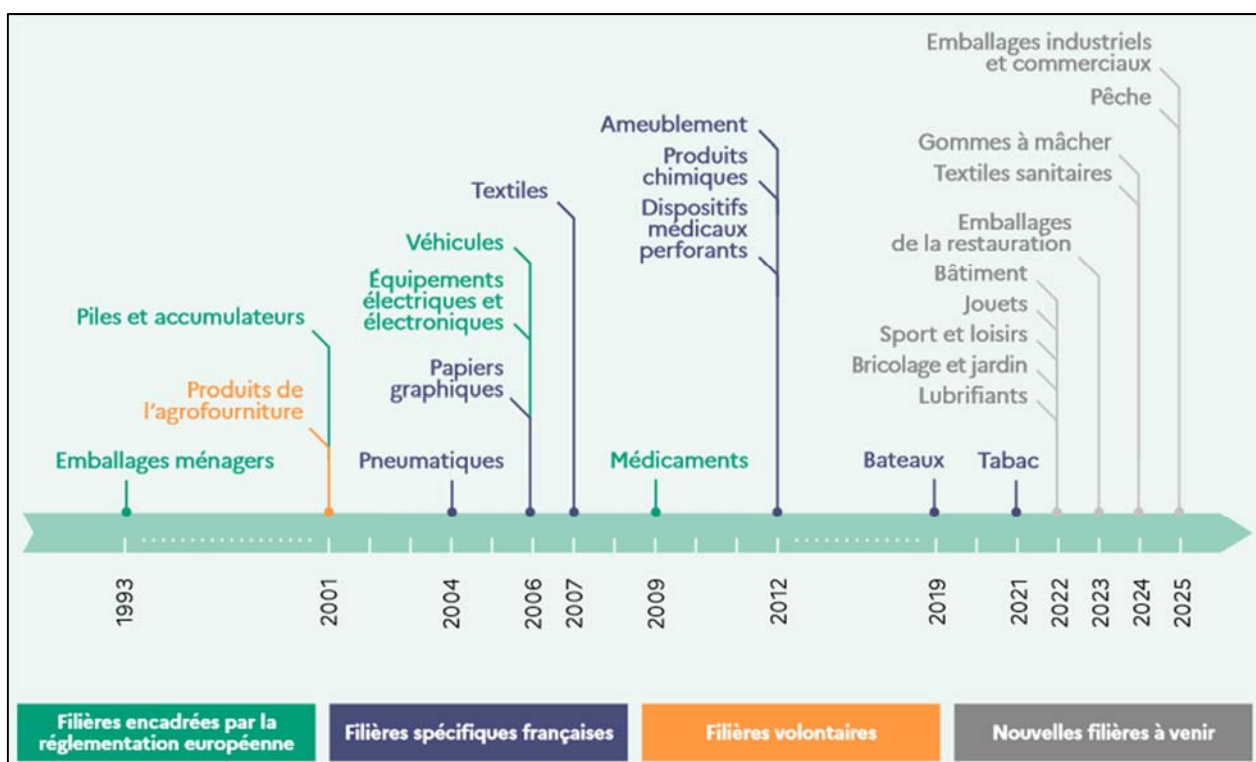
Emballages industriels et commerciaux
Pêche
Gommes à mâcher
Textiles sanitaires
Emballages de la restauration
Bâtiment
Jouets
Sport et loisirs
Bricolage et jardin
Lubrifiants

Ameublement
Produits chimiques
Dispositifs médicaux perforants

Textiles

Véhicules
Équipements électriques et électroniques
Papiers graphiques

Piles et accumulateurs

Produits de l'agrofourniture

Emballages ménagers
Pneumatiques
Médicaments
Bateaux
Tabac

1993
2001
2004
2006
2007
2009
2012
2019
2021
2022
2023
2024
2025

Filières encadrées par la réglementation européenne
Filières spécifiques françaises
Filières volontaires
Nouvelles filières à venir